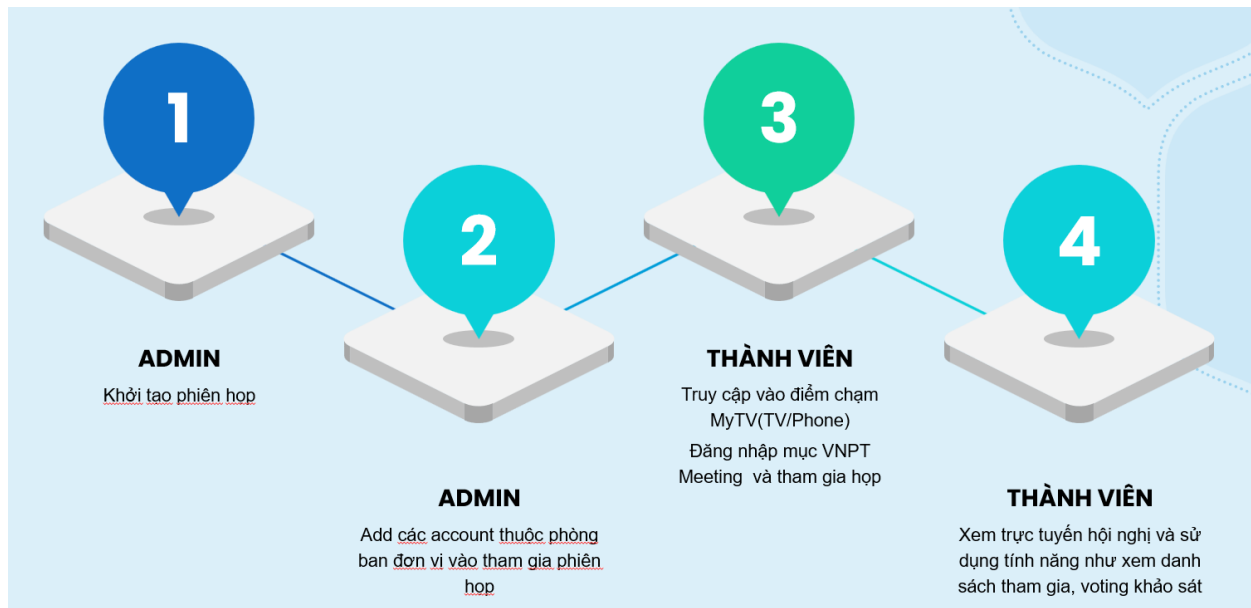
1

ADMIN

Khởi tạo phiên họp

2

ADMIN

Add các account thuộc phòng ban đơn vị vào tham gia phiên họp

3

THÀNH VIÊN

Truy cập vào điểm chạm MyTV(TV/Phone)

Đăng nhập mục VNPT Meeting và tham gia họp

4

THÀNH VIÊN

Xem trực tuyến hội nghị và sử dụng tính năng như xem danh sách tham gia, voting khảo sát